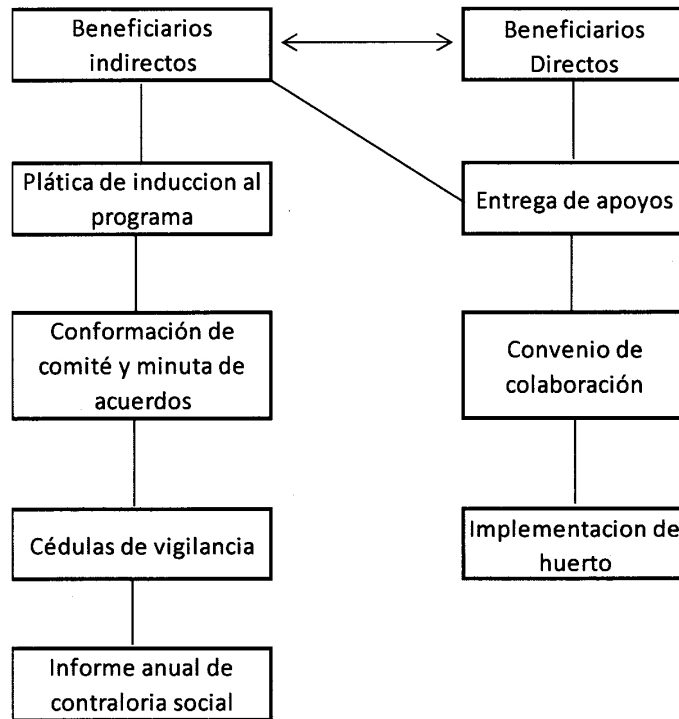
Beneficiarios indirectos

Beneficiarios Directos

Plática de induccion al programa

Entrega de apoyos

Conformación de comité y minuta de acuerdos

Convenio de colaboración

Cédulas de vigilancia

Implementacion de huerto

Informe anual de contraloria social